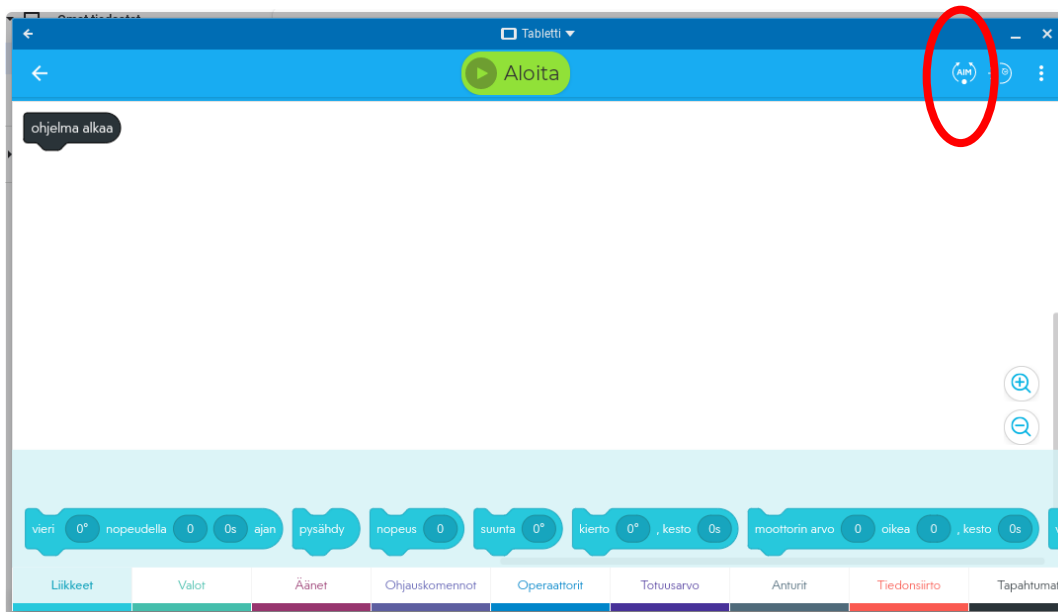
Tabletti

Aloita

AIM

ohjelma alkaa

vieri 0° nopeudella 0 0s ajan

pysähdy

nopeus 0

suunta 0°

kierto 0° , kesto 0s

moottorin arvo 0 oikea 0 , kesto 0s

Liikkeet

Valot

Äänet

Ohjauskomennot

Operaattorit

Totuusarvo

Anturit

Tiedonsiirto

Tapahtumat